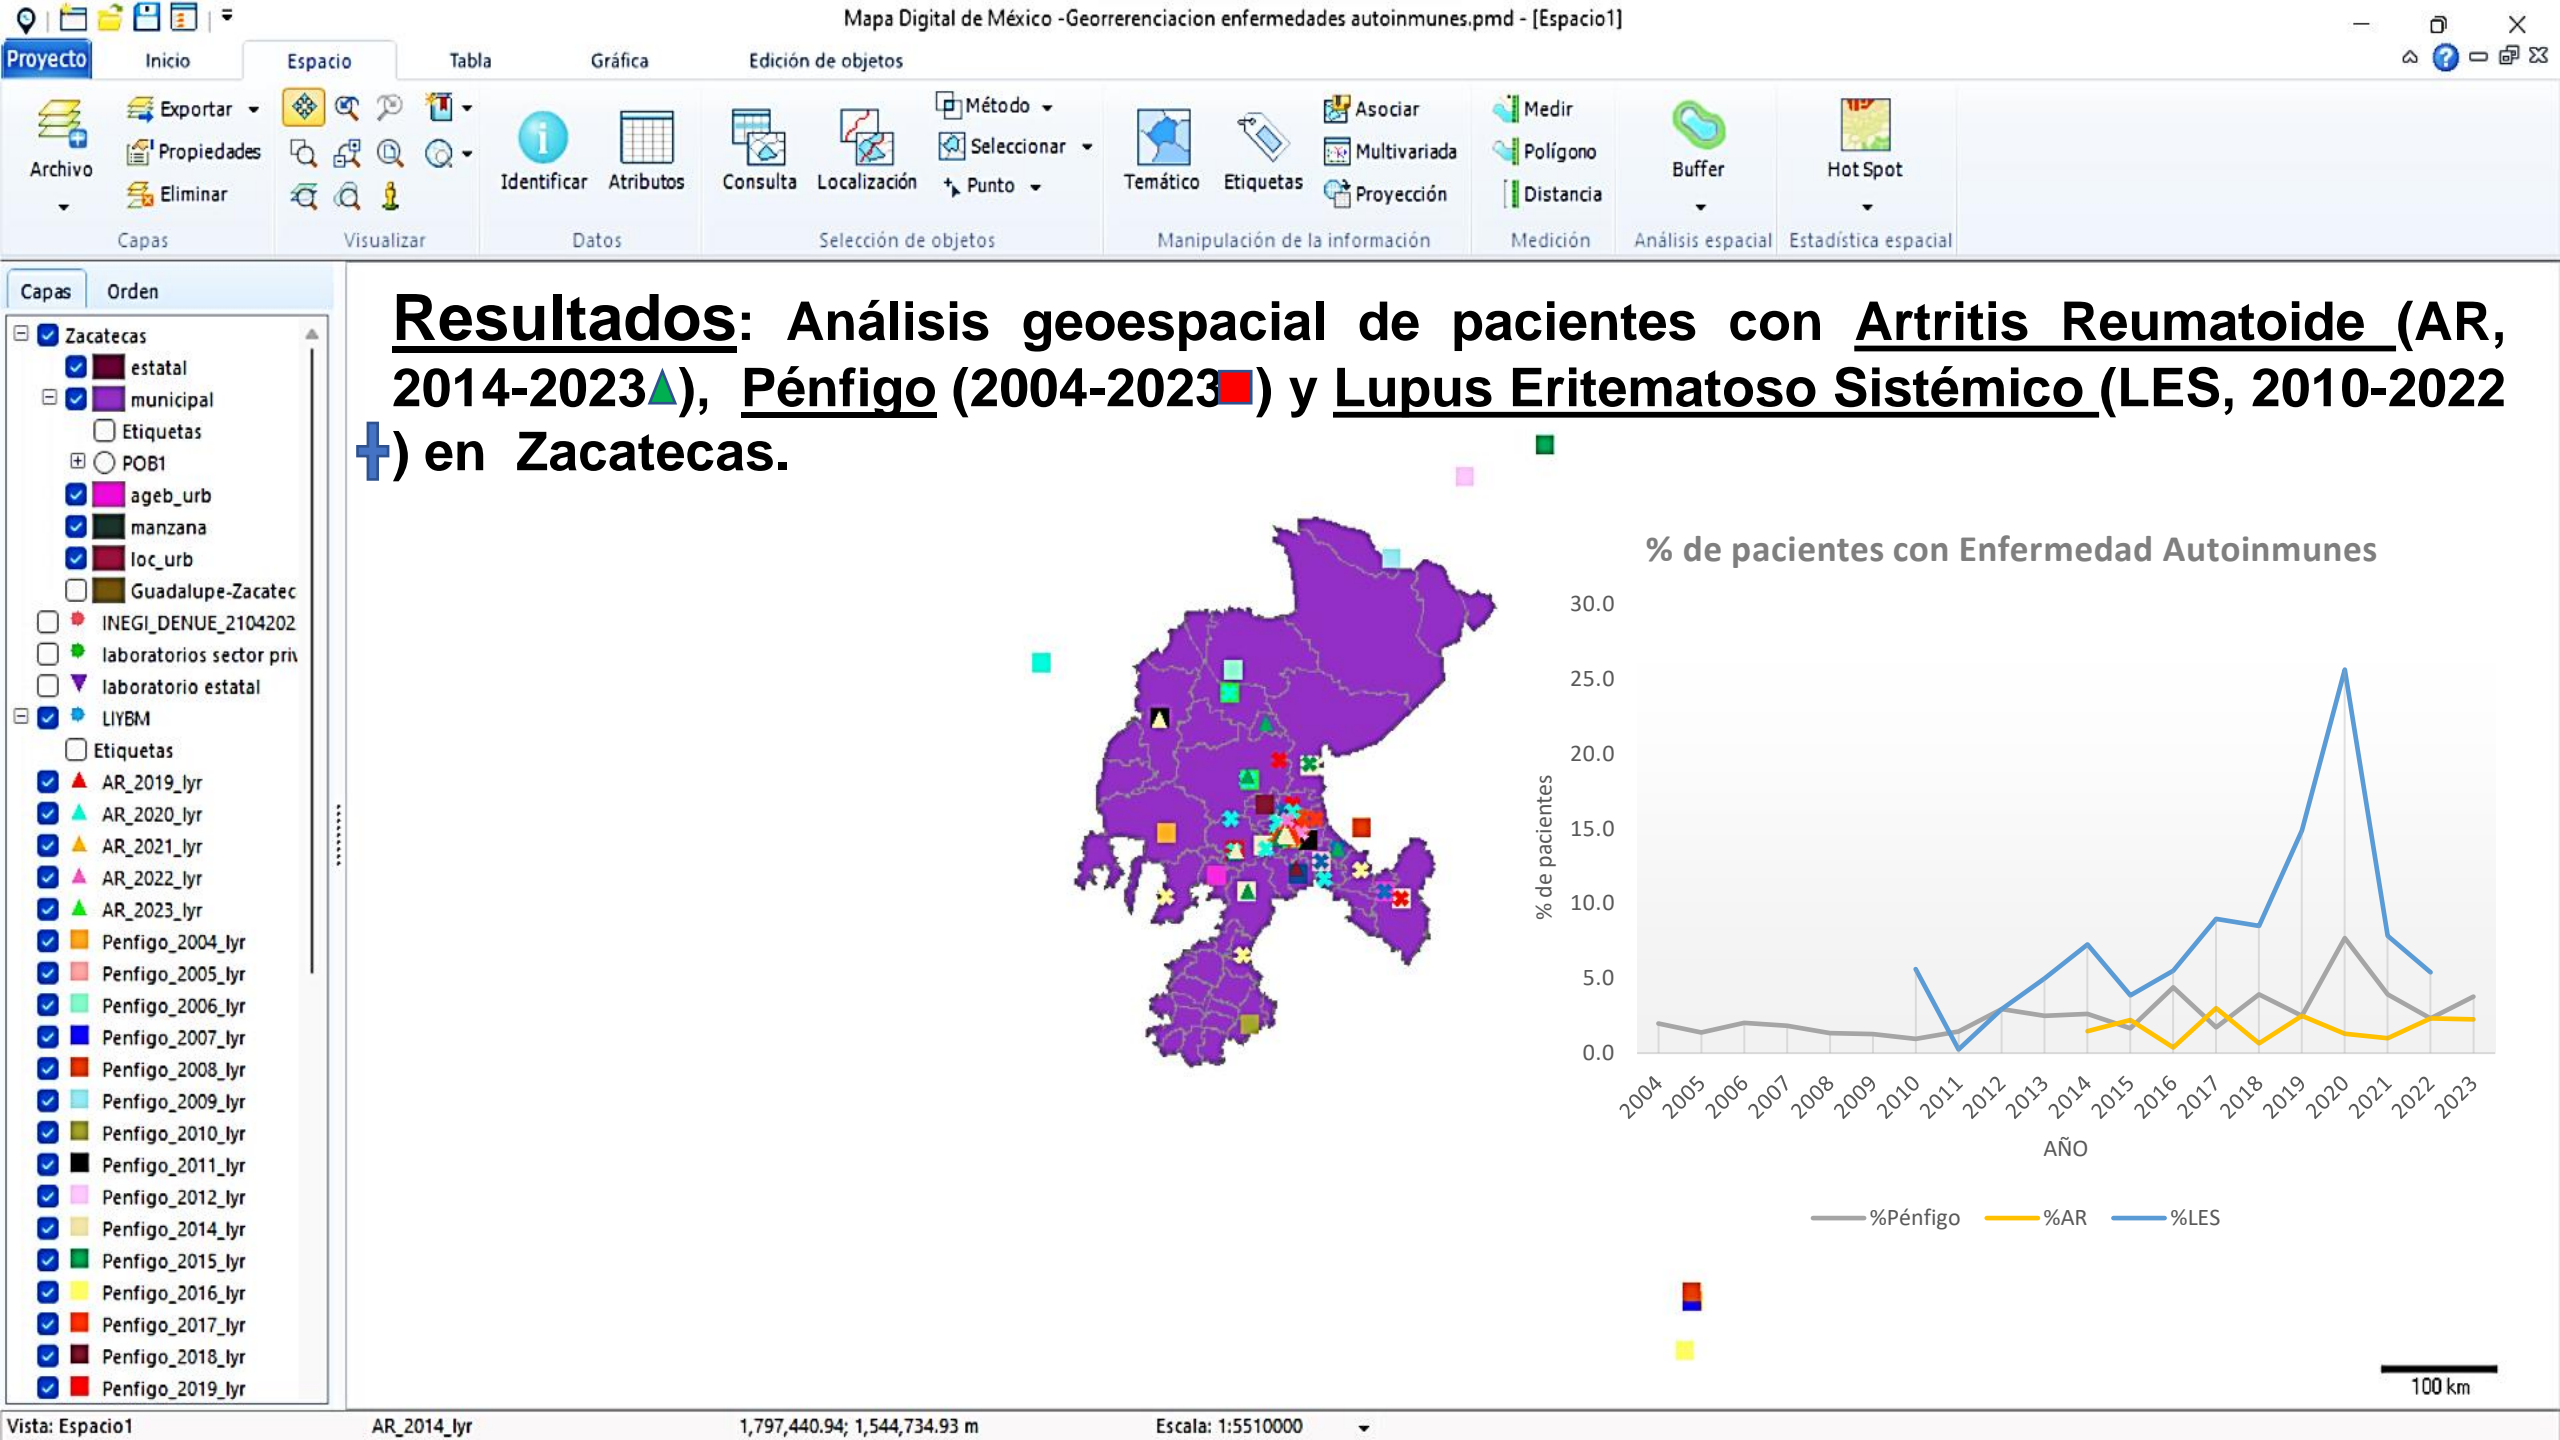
Mapa Digital de México -Georrerenciacion enfermedades autoinmunes.pmd - [Espacio1]

Proyecto Inicio Espacio Tabla Gráfica Edición de objetos

Archivo
Exportar
Propiedades
Eliminar
Capas
Visualizar
Identificar Atributos
Datos
Consulta Localización
Método
Seleccionar
Punto
Selección de objetos
Temático Etiquetas
Asociar
Multivariada
Proyección
Manipulación de la información
Medir
Polígono
Distancia
Medición
Buffer
Análisis espacial
Hot Spot
Estadística espacial

Capas Orden

Zacatecas
estatal
municipal
Etiquetas
POB1
ageb_urb
manzana
loc_urb
Guadalupe-Zacatec
INEGI_DENUE_2104202
laboratorios sector priv
laboratorio estatal
LIYBM
Etiquetas
AR_2019_lyr
AR_2020_lyr
AR_2021_lyr
AR_2022_lyr
AR_2023_lyr
Penfigo_2004_lyr
Penfigo_2005_lyr
Penfigo_2006_lyr
Penfigo_2007_lyr
Penfigo_2008_lyr
Penfigo_2009_lyr
Penfigo_2010_lyr
Penfigo_2011_lyr
Penfigo_2012_lyr
Penfigo_2014_lyr
Penfigo_2015_lyr
Penfigo_2016_lyr
Penfigo_2017_lyr
Penfigo_2018_lyr
Penfigo_2019_lyr

Resultados: Análisis geoespacial de pacientes con Artritis Reumatoide (AR, 2014-2023), Pénfigo (2004-2023) y Lupus Eritematoso Sistémico (LES, 2010-2022 ) en Zacatecas.

% de pacientes con Enfermedad Autoinmunes

30.0
25.0
20.0
15.0
10.0
5.0
0.0

% de pacientes

2004 2005 2006 2007 2008 2009 2010 2011 2012 2013 2014 2015 2016 2017 2018 2019 2020 2021 2022 2023

AÑO

%Pénfigo %AR %LES

100 km

Vista: Espacio1 AR_2014_lyr 1,797,440.94; 1,544,734.93 m Escala: 1:5510000